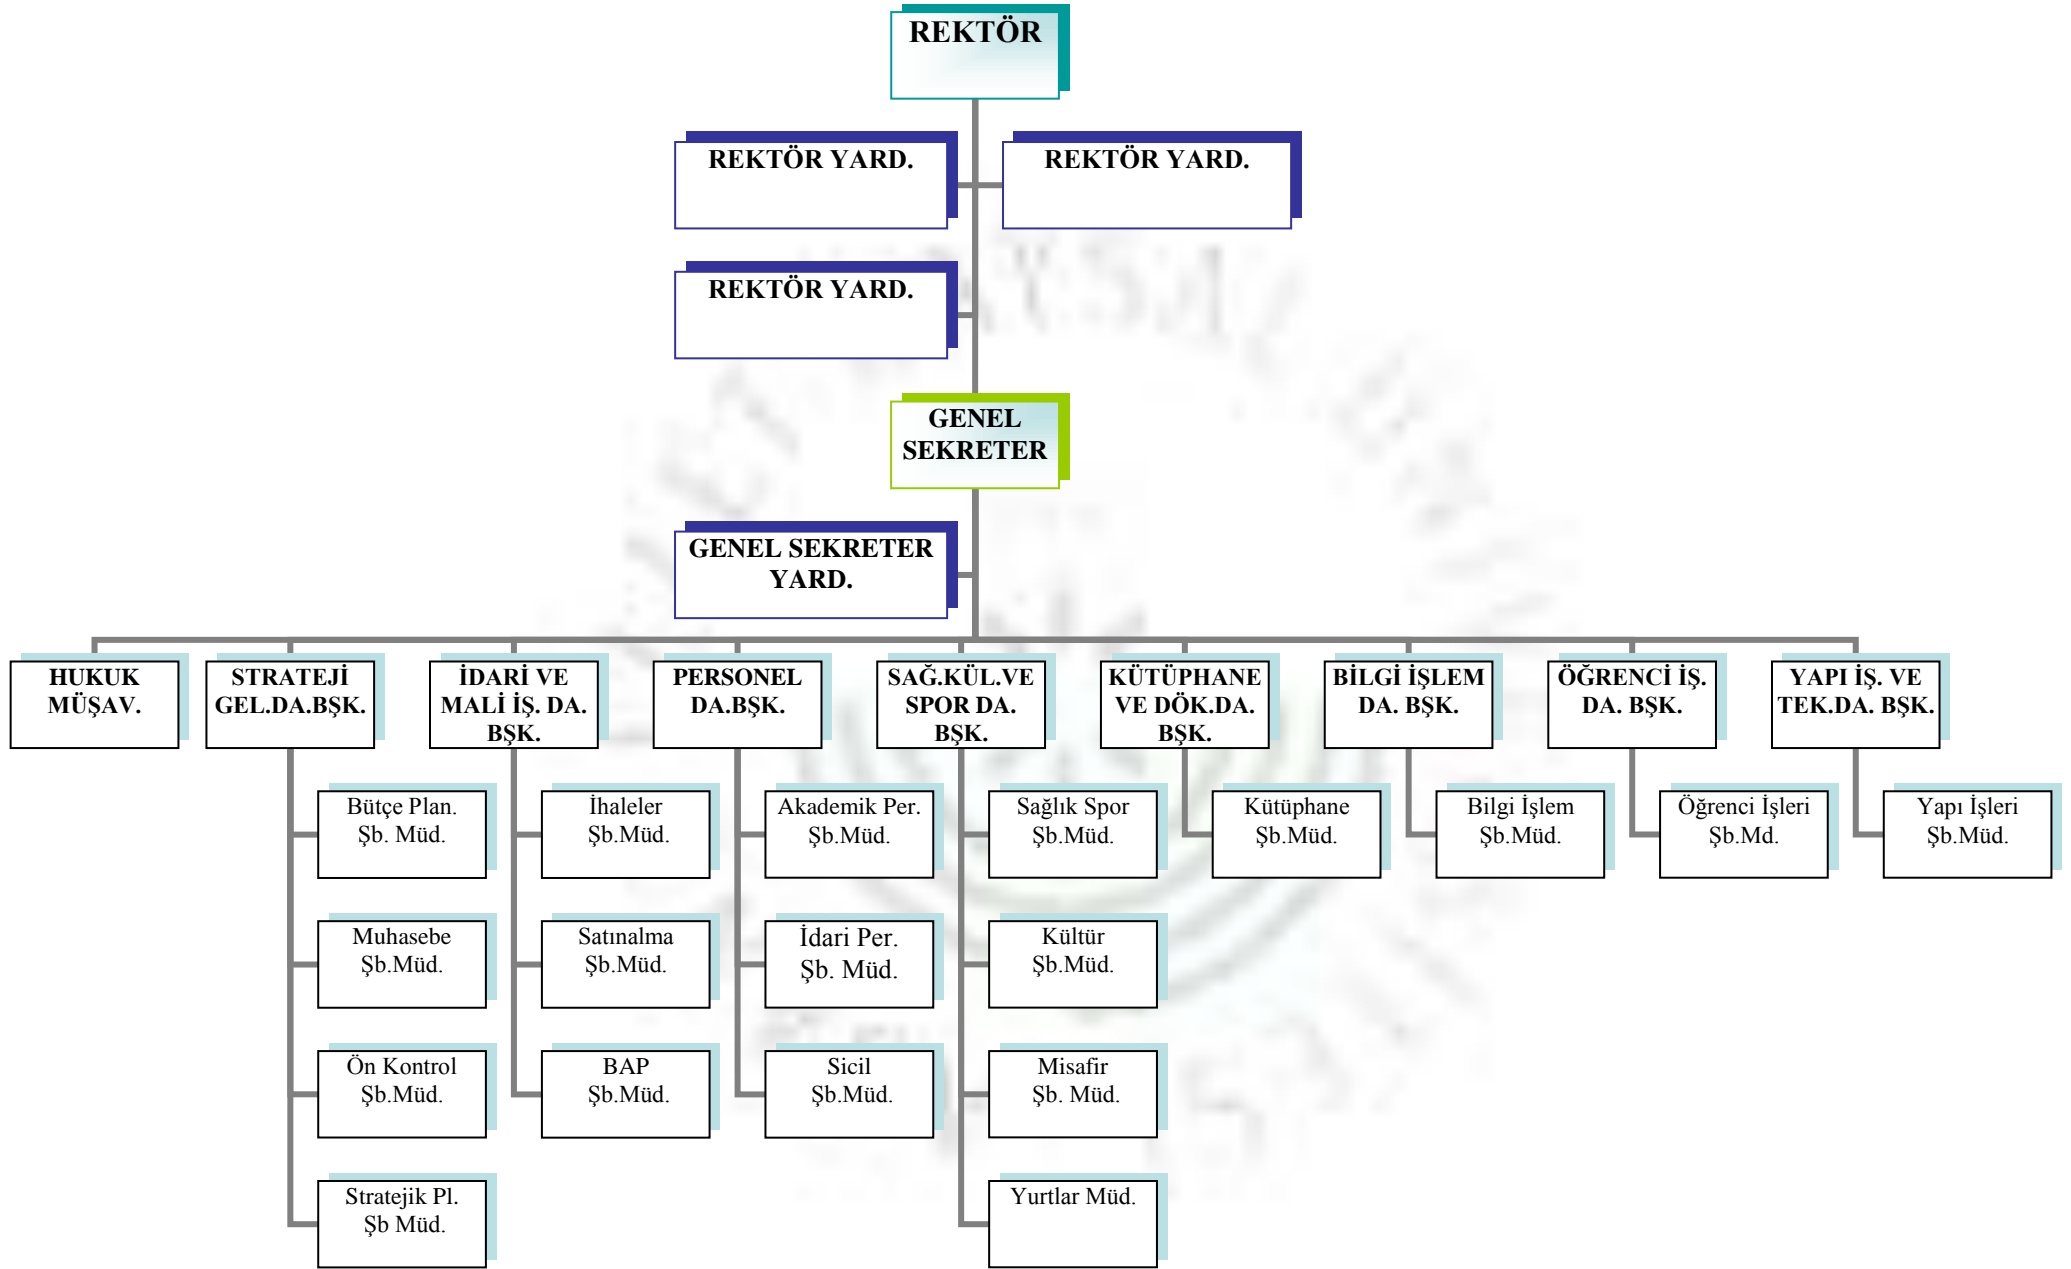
REKTÖR

REKTÖR YARD.

REKTÖR YARD.

REKTÖR YARD.

GENEL SEKRETER

GENEL SEKRETER YARD.

HUKUK MÜŞAV.

STRATEJİ GEL.DA.BŞK.

Bütçe Plan. Şb. Müd.

Muhasebe Şb.Müd.

Ön Kontrol Şb.Müd.

Stratejik Pl. Şb Müd.

İDARİ VE MALİ İŞ. DA. BŞK.

İhaleler Şb.Müd.

Satınalma Şb.Müd.

BAP Şb.Müd.

PERSONEL DA.BŞK.

Akademik Per. Şb.Müd.

İdari Per. Şb. Müd.

Sicil Şb.Müd.

SAĞ.KÜL.VE SPOR DA. BŞK.

Sağlık Spor Şb.Müd.

Kültür Şb.Müd.

Misafir Şb. Müd.

Yurtlar Müd.

KÜTÜPHANE VE DÖK.DA. BŞK.

Kütüphane Şb.Müd.

BİLGİ İŞLEM DA. BŞK.

Bilgi İşlem Şb.Müd.

ÖĞRENCİ İŞ. DA. BŞK.

Öğrenci İşleri Şb.Md.

YAPI İŞ. VE TEK.DA. BŞK.

Yapı İşleri Şb.Müd.